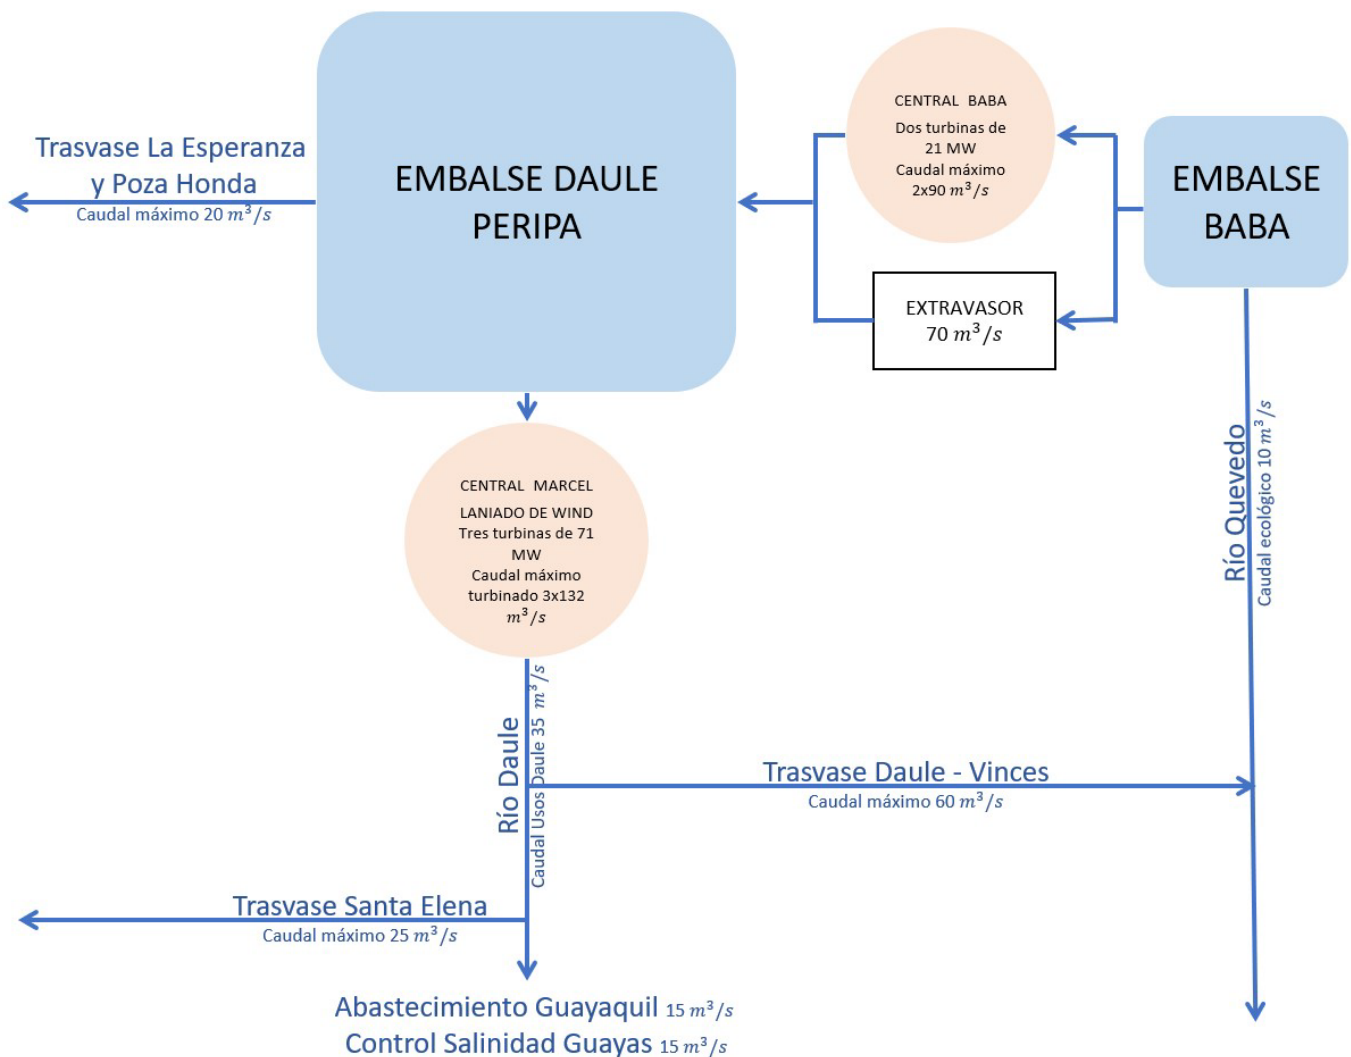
Trasvase La Esperanza y Poza Honda
Caudal máximo 20 $m^3/s$

EMBALSE DAULE PERIPA

CENTRAL BABA
Dos turbinas de 21 MW
Caudal máximo 2x90 $m^3/s$

EMBALSE BABA

EXTRAVASOR
70 $m^3/s$

CENTRAL MARCEL LANIADO DE WIND
Tres turbinas de 71 MW
Caudal máximo turbinado 3x132 $m^3/s$

Río Quevedo
Caudal ecológico 10 $m^3/s$

Río Daule
Caudal Usos Daule 35 $m^3/s$

Trasvase Daule - Vinces
Caudal máximo 60 $m^3/s$

Trasvase Santa Elena
Caudal máximo 25 $m^3/s$

Abastecimiento Guayaquil 15 $m^3/s$
Control Salinidad Guayas 15 $m^3/s$